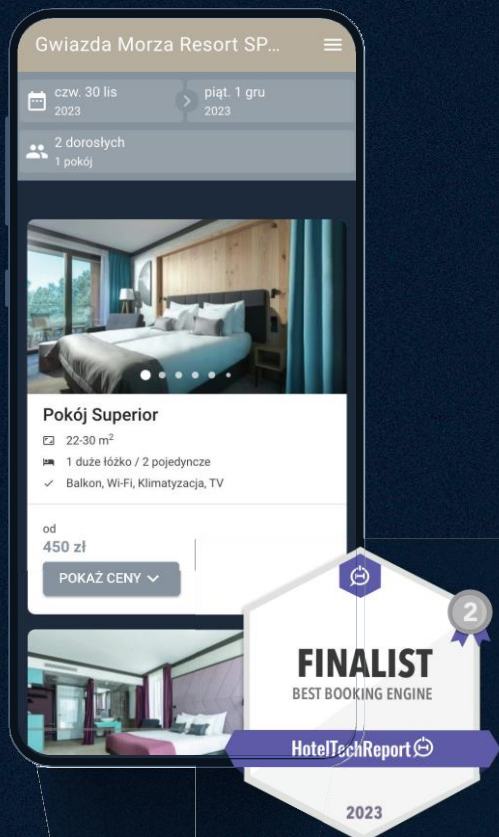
Gwiazda Morza Resort SP...

czw. 30 lis
2023

piąt. 1 gru
2023

2 dorosłych
1 pokój

Pokój Superior

22-30 m$^2$

1 duże łóżko / 2 pojedyncze

Balkon, Wi-Fi, Klimatyzacja, TV

od
450 zł

POKAŻ CENY

2

FINALIST
BEST BOOKING ENGINE

HotelTechReport

2023